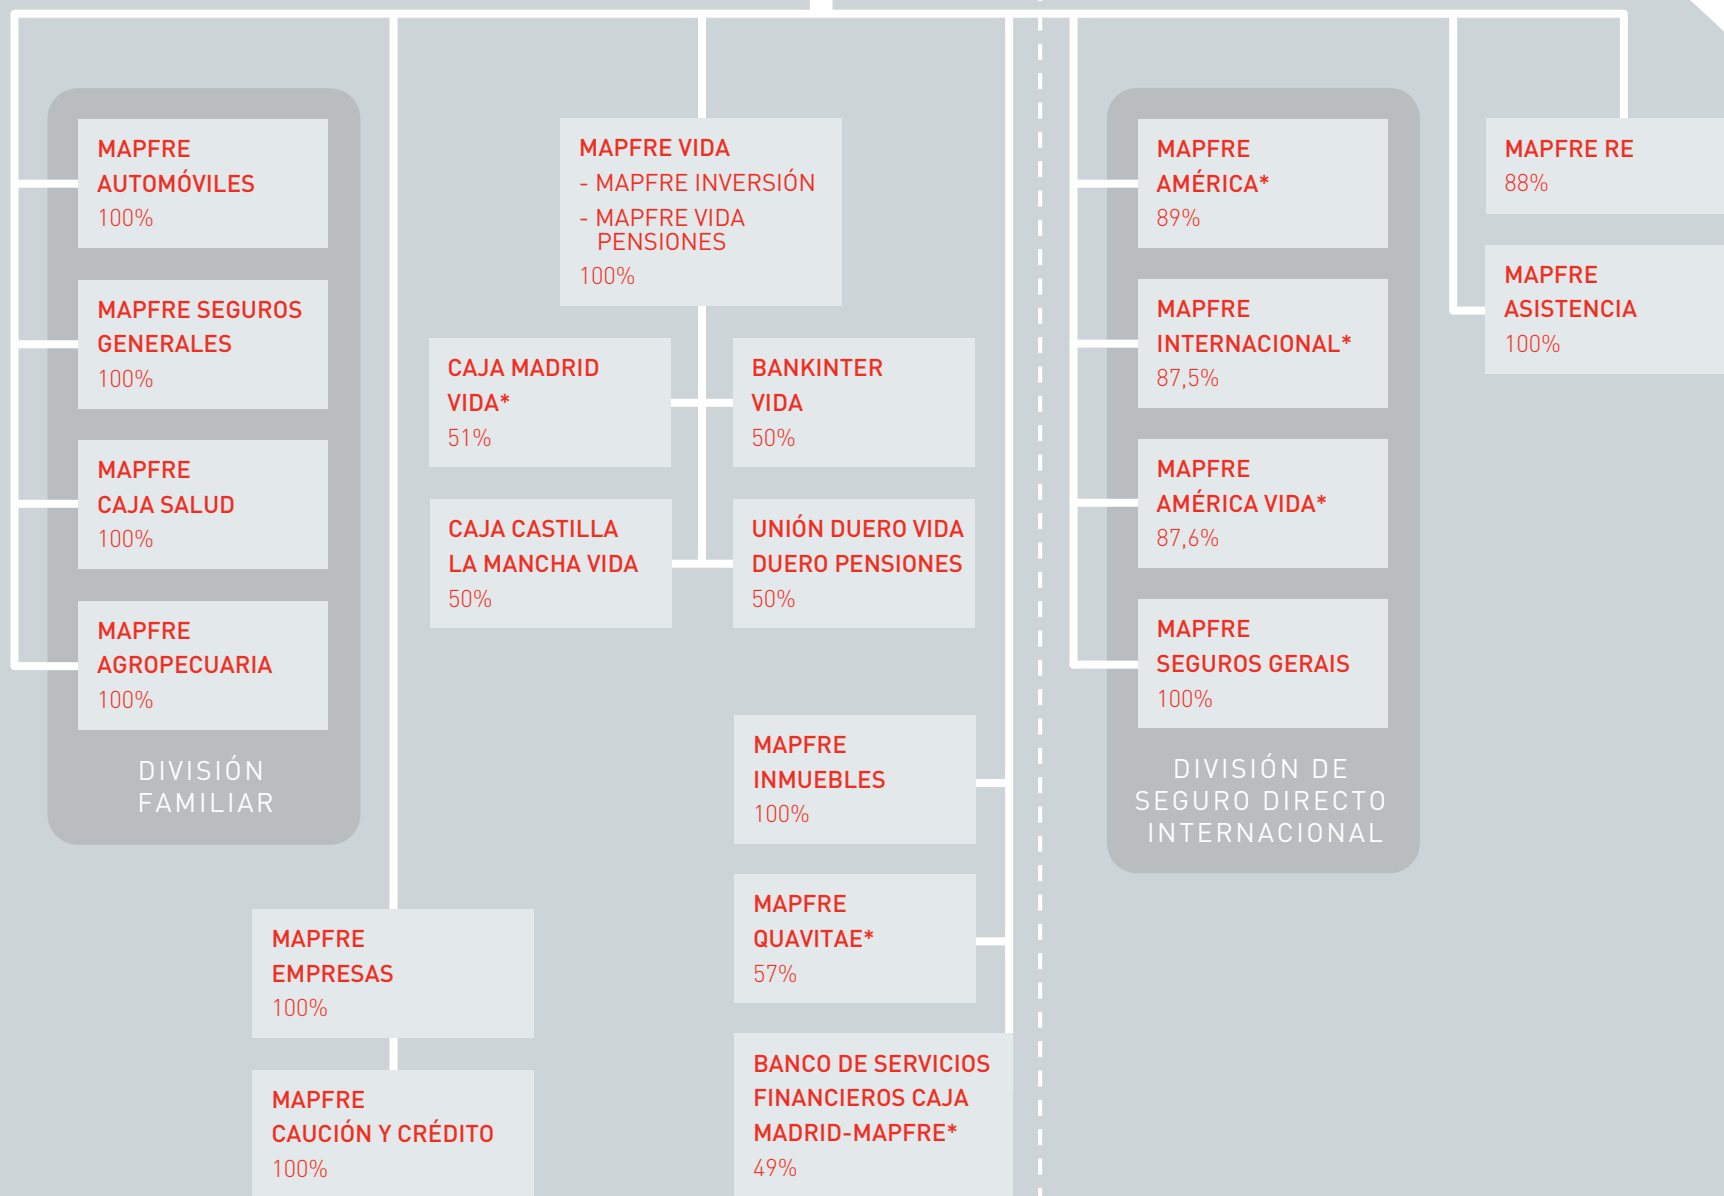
MAPFRE AUTOMÓVILES
100%

MAPFRE SEGUROS GENERALES
100%

MAPFRE CAJA SALUD
100%

MAPFRE AGROPECUARIA
100%

DIVISIÓN FAMILIAR

MAPFRE VIDA
- MAPFRE INVERSIÓN
- MAPFRE VIDA PENSIONES
100%

CAJA MADRID VIDA*
51%

BANKINTER VIDA
50%

CAJA CASTILLA LA MANCHA VIDA
50%

UNIÓN DUERO VIDA DUERO PENSIONES
50%

MAPFRE INMUEBLES
100%

MAPFRE QUAVITAE*
57%

MAPFRE EMPRESAS
100%

MAPFRE CAUCIÓN Y CRÉDITO
100%

BANCO DE SERVICIOS FINANCIEROS CAJA MADRID-MAPFRE*
49%

MAPFRE AMÉRICA*
89%

MAPFRE INTERNACIONAL*
87,5%

MAPFRE AMÉRICA VIDA*
87,6%

MAPFRE SEGUROS GERAIS
100%

DIVISIÓN DE SEGURO DIRECTO INTERNACIONAL

MAPFRE RE
88%

MAPFRE ASISTENCIA
100%